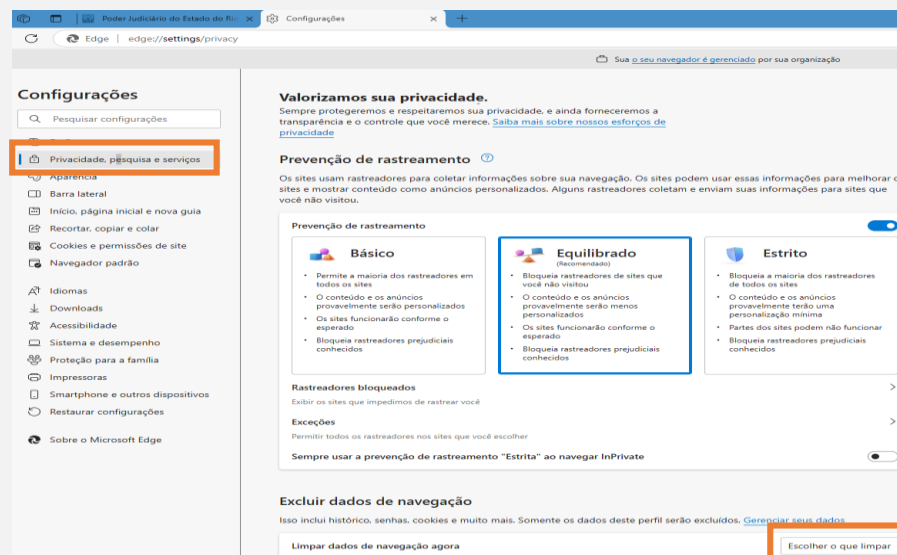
Poder Judiciário do Estado do Rio
Configurações
Edge | edge://settings/privacy
Sua o seu navegador é gerenciado por sua organização

Configurações
Pesquisar configurações
Privacidade, pesquisa e serviços
Aparência
Barra lateral
Início, página inicial e nova guia
Recortar, copiar e colar
Cookies e permissões de site
Navegador padrão
Idiomas
Downloads
Acessibilidade
Sistema e desempenho
Proteção para a família
Impressoras
Smartphone e outros dispositivos
Restaurar configurações
Sobre o Microsoft Edge

Valorizamos sua privacidade.
Sempre protegeremos e respeitaremos sua privacidade, e ainda forneceremos a transparência e o controle que você merece. Saiba mais sobre nossos esforços de privacidade

Prevenção de rastreamento
Os sites usam rastreadores para coletar informações sobre sua navegação. Os sites podem usar essas informações para melhorar os sites e mostrar conteúdo como anúncios personalizados. Alguns rastreadores coletam e enviam suas informações para sites que você não visitou.

Prevenção de rastreamento

Básico
Permite a maioria dos rastreadores em todos os sites
O conteúdo e os anúncios provavelmente serão personalizados
Os sites funcionarão conforme o esperado
Bloqueia rastreadores prejudiciais conhecidos

Equilibrado
(Recomendado)
Bloqueia rastreadores de sites que você não visitou
O conteúdo e os anúncios provavelmente serão menos personalizados
Os sites funcionarão conforme o esperado
Bloqueia rastreadores prejudiciais conhecidos

Estrito
Bloqueia a maioria dos rastreadores de todos os sites
O conteúdo e os anúncios provavelmente terão uma personalização mínima
Partes dos sites podem não funcionar
Bloqueia rastreadores prejudiciais conhecidos

Rastreadores bloqueados
Exibir os sites que impedimos de rastrear você
Exceções
Permitir todos os rastreadores nos sites que você escolher
Sempre usar a prevenção de rastreamento "Estrita" ao navegar InPrivate

Excluir dados de navegação
Isso inclui histórico, senhas, cookies e muito mais. Somente os dados deste perfil serão excluídos. Gerenciar seus dados
Limpar dados de navegação agora
Escolher o que limpar